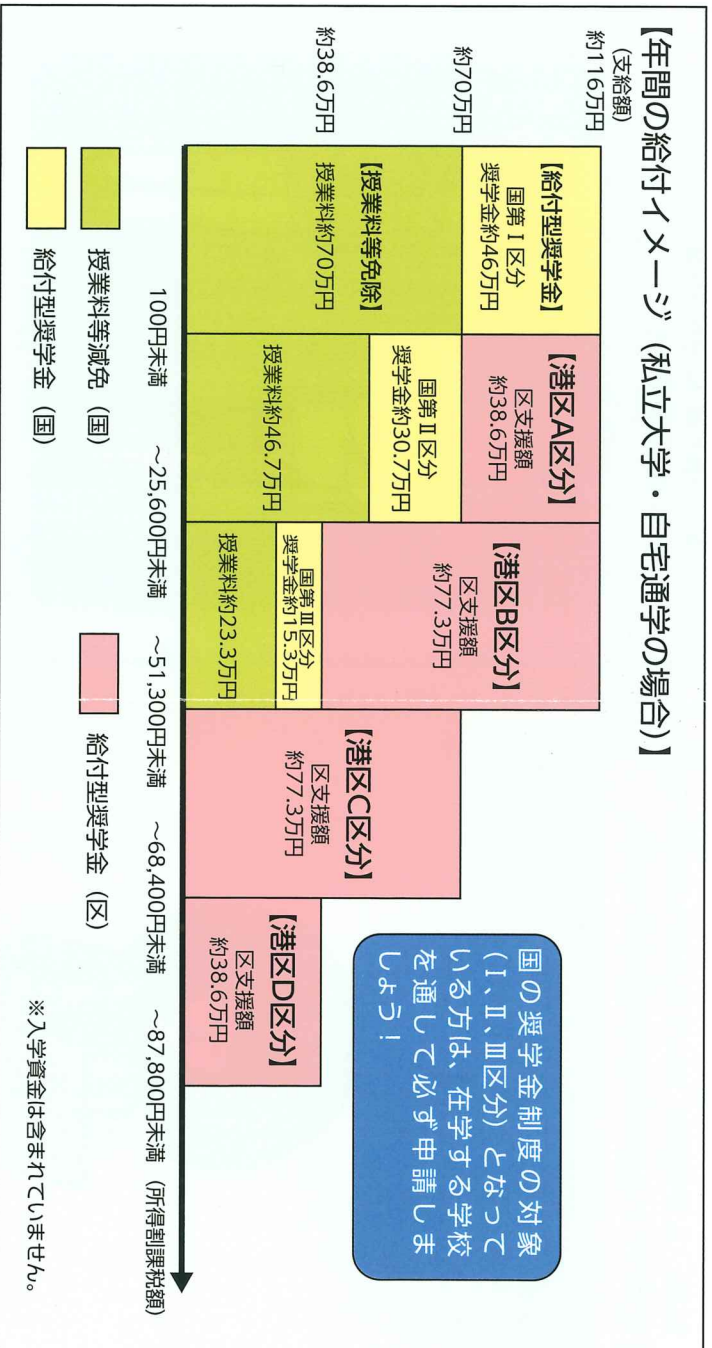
【年間の給付イメージ（私立大学・自宅通学の場合）】

（支給額）
約116万円

約70万円

約38.6万円

【給付型奨学金】
国第Ⅰ区分
奨学金約46万円

【授業料等免除】
授業料約70万円

【港区A区分】
区支援額
約38.6万円

国第Ⅱ区分
奨学金約30.7万円

授業料約46.7万円

【港区B区分】
区支援額
約77.3万円

国第Ⅲ区分
奨学金約15.3万円

授業料約23.3万円

【港区C区分】
区支援額
約77.3万円

【港区D区分】
区支援額
約38.6万円

国の奨学金制度の対象（Ⅰ、Ⅱ、Ⅲ区分）となっている方は、在学する学校を通して必ず申請しましょう！

100円未満　～25,600円未満　～51,300円未満　～68,400円未満　～87,800円未満（所得割課税額）

授業料等減免（国）

給付型奨学金（国）

給付型奨学金（区）

※入学資金は含まれていません。